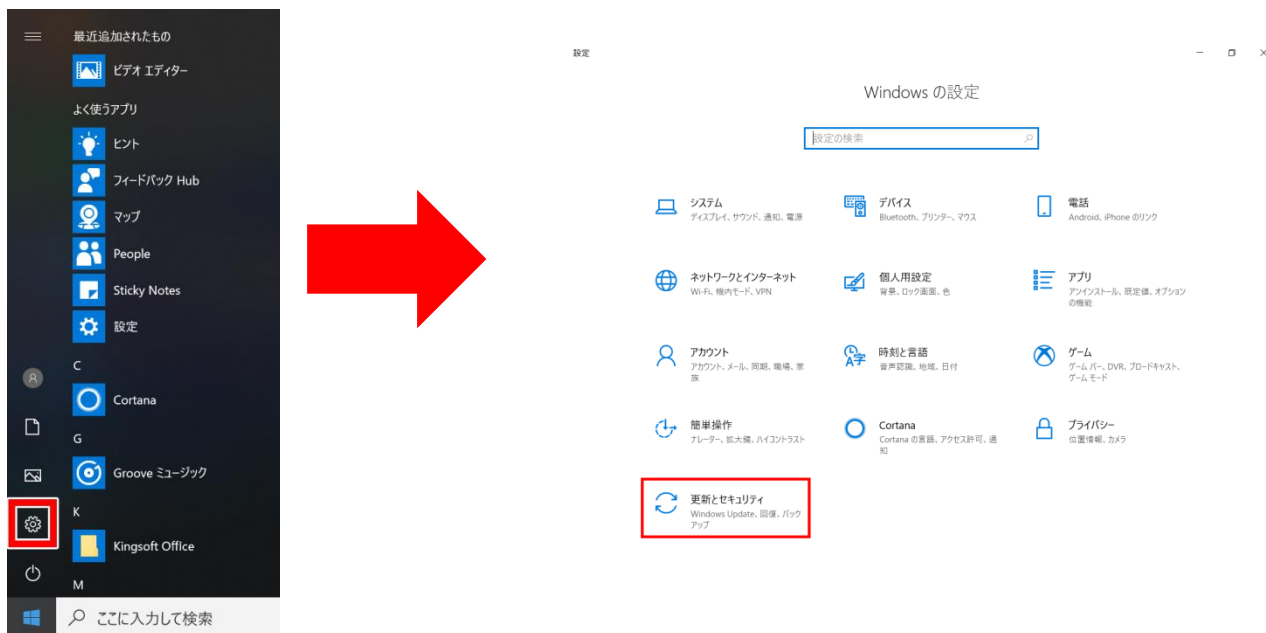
最近追加されたもの

ビデオ エディター

よく使うアプリ

ヒント

フィードバック Hub

マップ

People

Sticky Notes

設定

C

Cortana

G

Groove ミュージック

K

Kingsoft Office

M

ここに入力して検索

設定

Windows の設定

設定の検索

システム
ディスプレイ、サウンド、通知、電源

デバイス
Bluetooth、プリンター、マウス

電話
Android、iPhone のリンク

ネットワークとインターネット
Wi-Fi、機内モード、VPN

個人用設定
背景、ロック画面、色

アプリ
アンインストール、既定値、オプションの機能

アカウント
アカウント、メール、同期、職場、家族

時刻と言語
音声認識、地域、日付

ゲーム
ゲーム バー、DVR、ブロードキャスト、ゲーム モード

簡単操作
ナレーター、拡大鏡、ハイコントラスト

Cortana
Cortana の言語、アクセス許可、通知

プライバシー
位置情報、カメラ

更新とセキュリティ
Windows Update、回復、バックアップ